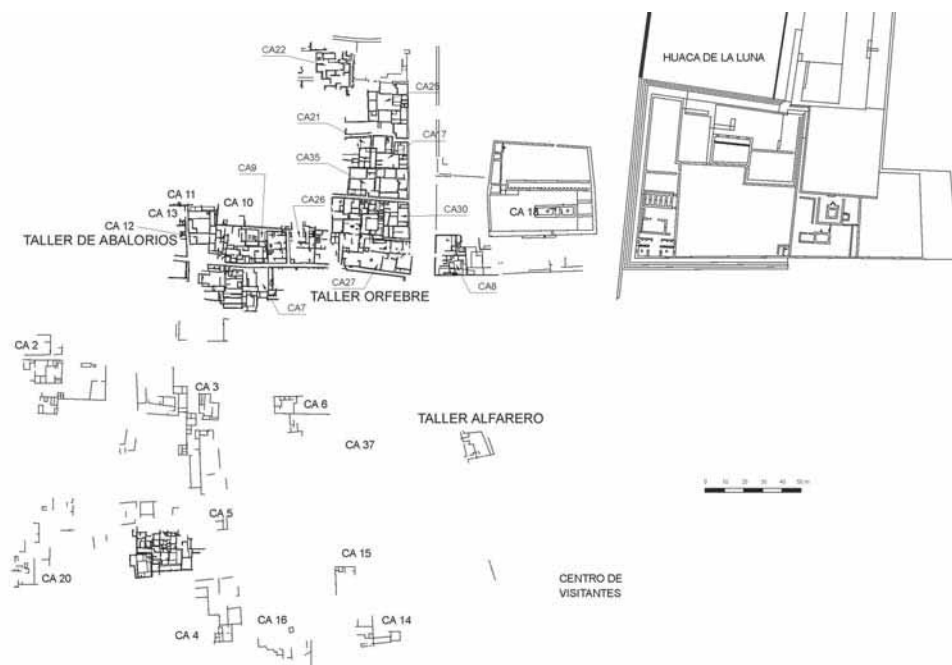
HUACA DE LA LUNA

CA22
CA25
CA21
CA17
CA35
CA9
CA 11
CA 10
CA26
CA30
CA 13
CA 12
CA 18
TALLER DE ABALORIOS
CA27
CA8
TALLER ORFEBRE
CA7
CA 2
CA 3
CA 6
TALLER ALFARERO
CA 37
CA 5
CA 15
CA 20
CENTRO DE VISITANTES
CA 16
CA 14
CA 4

0 10 20 30 40 50 m